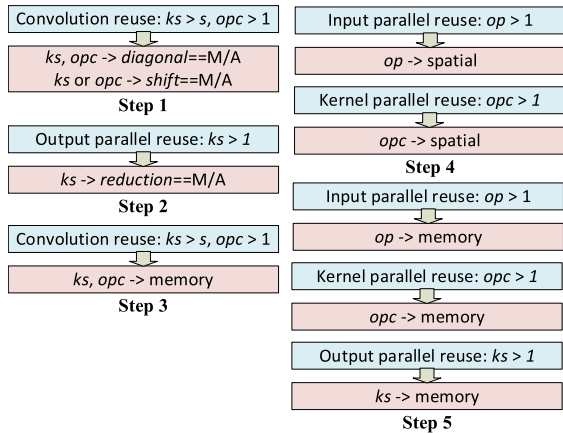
Convolution reuse: *ks* > *s*, *opc* > 1

*ks*, *opc* -> *diagonal*==M/A
*ks* or *opc* -> *shift*==M/A

**Step 1**

Output parallel reuse: *ks > 1*

*ks* -> *reduction*==M/A

**Step 2**

Convolution reuse: *ks* > *s*, *opc* > 1

*ks*, *opc* -> memory

**Step 3**

Input parallel reuse: *op* > 1

*op* -> spatial

Kernel parallel reuse: *opc > 1*

*opc* -> spatial

**Step 4**

Input parallel reuse: *op* > 1

*op* -> memory

Kernel parallel reuse: *opc > 1*

*opc* -> memory

Output parallel reuse: *ks > 1*

*ks* -> memory

**Step 5**